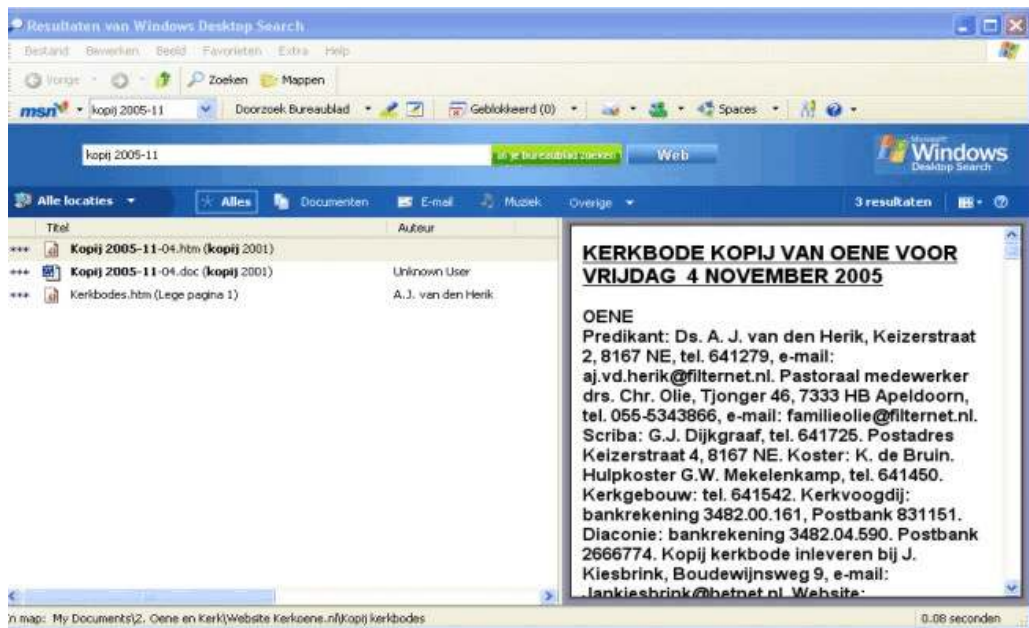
Resultaten van Windows Desktop Search

Bestand Bewerken Beeld Favorieten Extra Help

Vorige Zoeken Mappen

msn kopij 2005-11 Doorzoek Bureaublad Geblokkeerd (0) Spaces

kopij 2005-11 In je bureaublad zoeken Web

Windows Desktop Search

Alle locaties Alles Documenten E-mail Muziek Overige 3 resultaten

| Titel | Auteur |
|---|---|
| Kopij 2005-11-04.htm (kopij 2001) | |
| Kopij 2005-11-04.doc (kopij 2001) | Unknown User |
| Kerkbodes.htm (Lege pagina 1) | A.J. van den Herik |

KERKBODE KOPIJ VAN OENE VOOR VRIJDAG 4 NOVEMBER 2005

OENE
Predikant: Ds. A. J. van den Herik, Keizerstraat 2, 8167 NE, tel. 641279, e-mail: aj.vd.herik@filternet.nl. Pastoraal medewerker drs. Chr. Olie, Tjonger 46, 7333 HB Apeldoorn, tel. 055-5343866, e-mail: familieolie@filternet.nl. Scriba: G.J. Dijkgraaf, tel. 641725. Postadres Keizerstraat 4, 8167 NE. Koster: K. de Bruin. Hulpkoster G.W. Mekelenkamp, tel. 641450. Kerkgebouw: tel. 641542. Kerkvoogdij: bankrekening 3482.00.161, Postbank 831151. Diaconie: bankrekening 3482.04.590. Postbank 2666774. Kopij kerkbode inleveren bij J. Kiesbrink, Boudewijnsweg 9, e-mail: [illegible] Website:

n map: My Documents\2. Oene en Kerk\Website Kerkoene.nl\Kopij kerkbodes 0.08 seconden